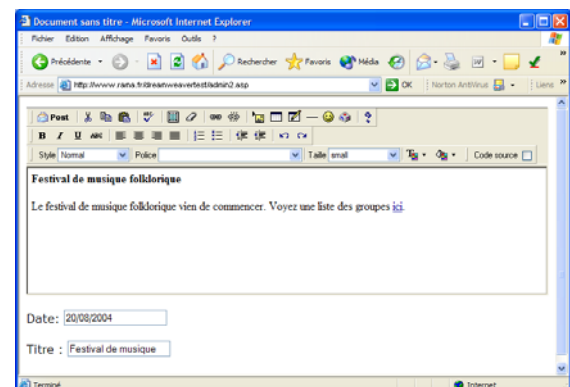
Document sans titre - Microsoft Internet Explorer

Fichier Edition Affichage Favoris Outils ?

Précédente Rechercher Favoris Média

Adresse http://www.rama.fr/dreamweavertest/admin2.asp OK Norton AntiVirus Liens

Post

B I U ABC

Style Normal Police Taille small Code source

Festival de musique folklorique

Le festival de musique folklorique vien de commencer. Voyez une liste des groupes ici.

Date: 20/08/2004

Titre : Festival de musique

Terminé Internet